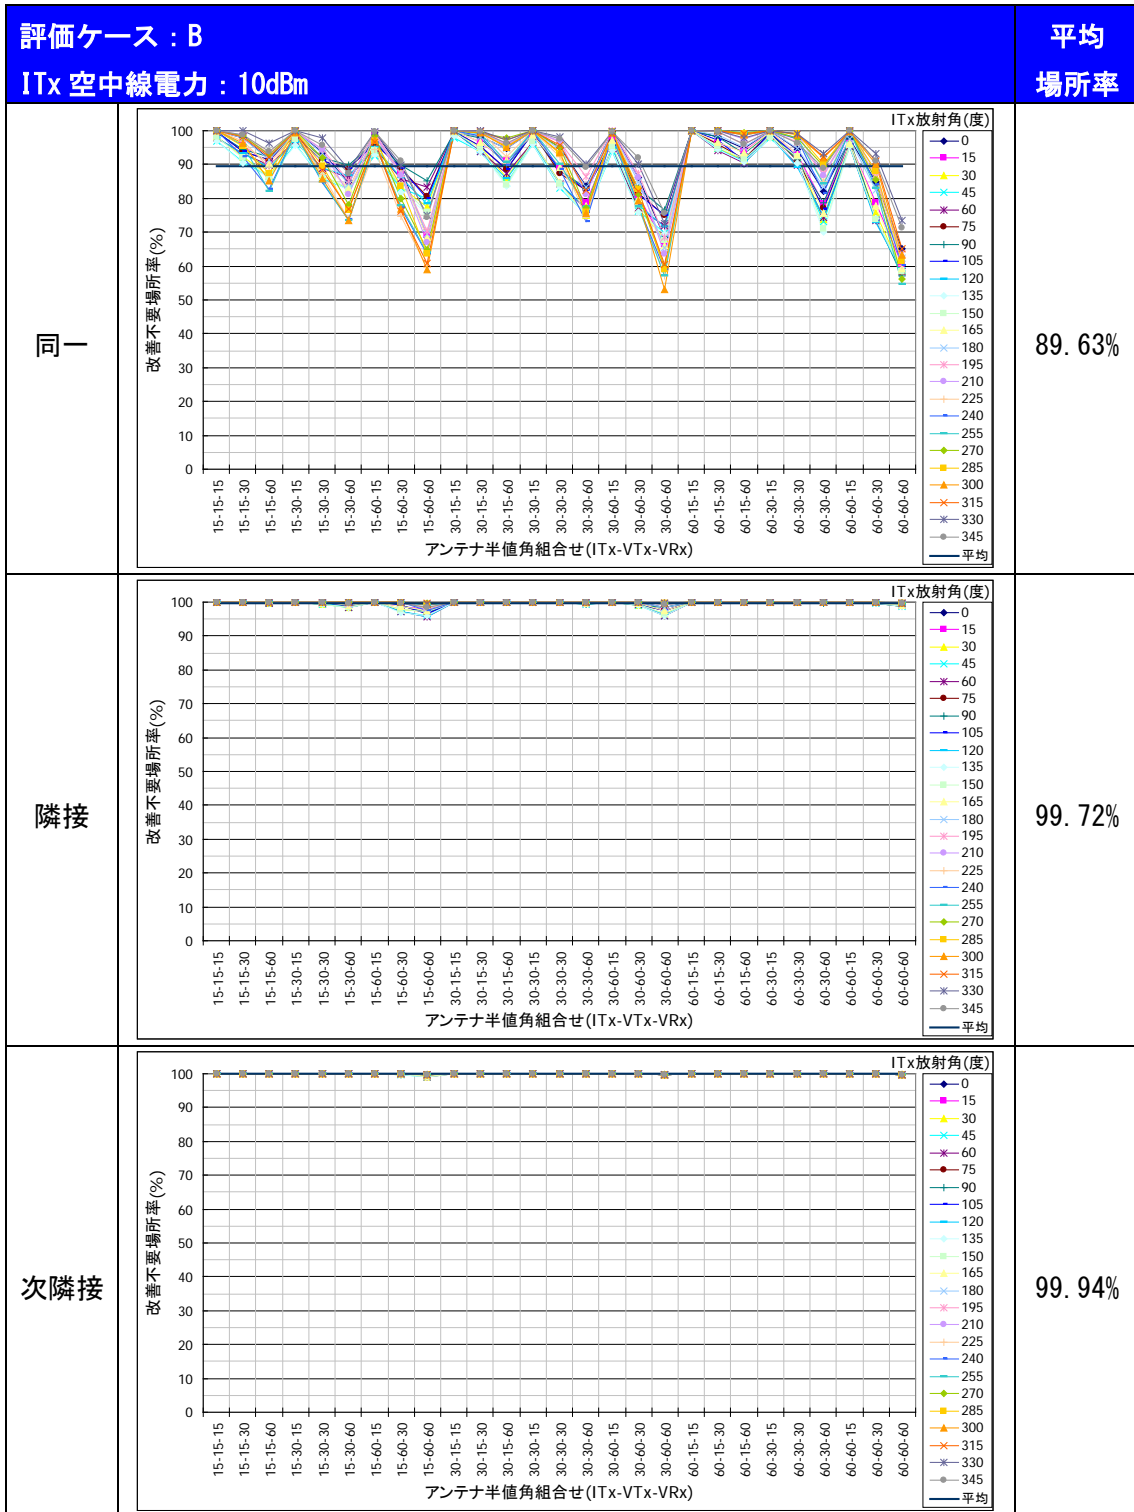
| 評価ケース：B ITx 空中線電力：10dBm | 平均 場所率 |
|---|---|
| 同一 | 89.63% |
| 隣接 | 99.72% |
| 次隣接 | 99.94% |

ITx放射角(度)
0
15
30
45
60
75
90
105
120
135
150
165
180
195
210
225
240
255
270
285
300
315
330
345
平均

改善不要場所率(%)
100
90
80
70
60
50
40
30
20
10
0

15-15-15
15-15-30
15-15-60
15-30-15
15-30-30
15-30-60
15-60-15
15-60-30
15-60-60
30-15-15
30-15-30
30-15-60
30-30-15
30-30-30
30-30-60
30-60-15
30-60-30
30-60-60
60-15-15
60-15-30
60-15-60
60-30-15
60-30-30
60-30-60
60-60-15
60-60-30
60-60-60

アンテナ半値角組合せ(ITx-VTx-VRx)